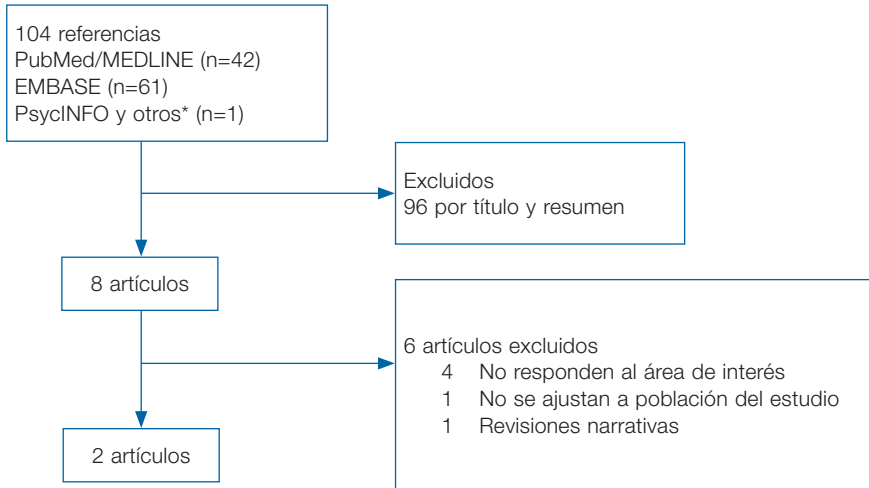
104 referencias
PubMed/MEDLINE (n=42)
EMBASE (n=61)
PsycINFO y otros* (n=1)

Excluidos
96 por título y resumen

8 artículos

6 artículos excluidos
4 No responden al área de interés
1 No se ajustan a población del estudio
1 Revisiones narrativas

2 artículos